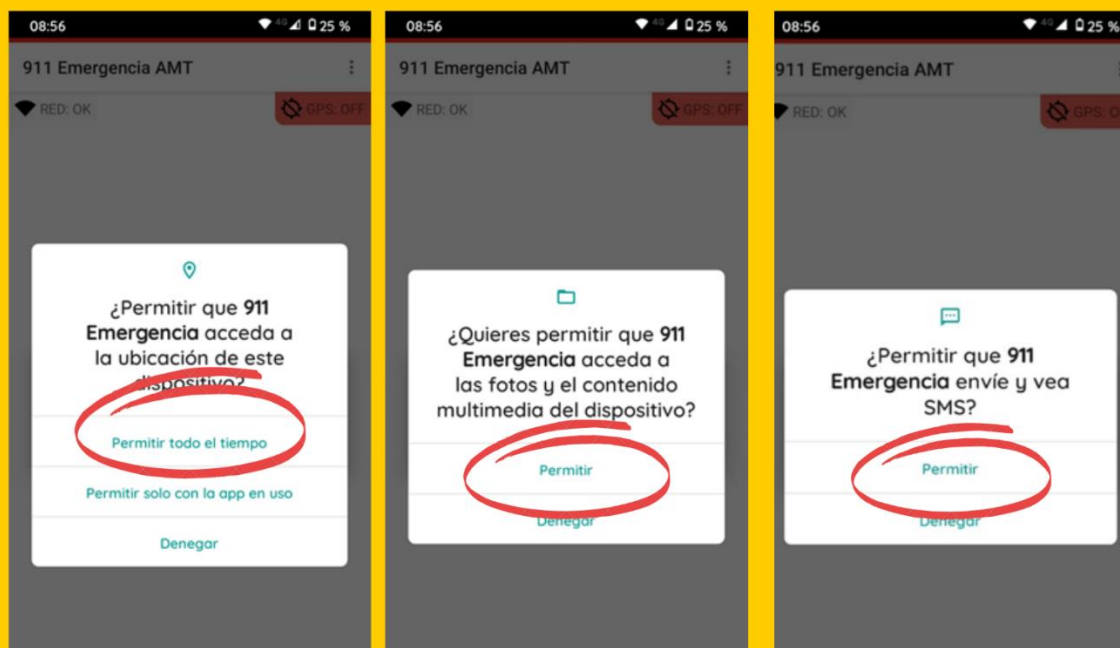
08:56
4G 25 %
911 Emergencia AMT
RED: OK
GPS: OFF

¿Permitir que **911 Emergencia** acceda a la ubicación de este dispositivo?

Permitir todo el tiempo

Permitir solo con la app en uso

Denegar

08:56
4G 25 %
911 Emergencia AMT
RED: OK
GPS: OFF

¿Quieres permitir que **911 Emergencia** acceda a las fotos y el contenido multimedia del dispositivo?

Permitir

Denegar

08:56
4G 25 %
911 Emergencia AMT
RED: OK
GPS: O

¿Permitir que **911 Emergencia** envíe y vea SMS?

Permitir

Denegar